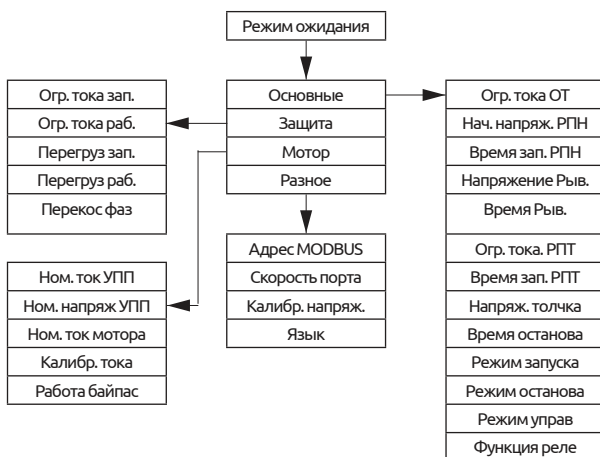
Режим ожидания

Основные
Защита
Мотор
Разное

Огр. тока зап.
Огр. тока раб.
Перегруз зап.
Перегруз раб.
Перекос фаз

Ном. ток УПП
Ном. напряж УПП
Ном. ток мотора
Калибр. тока
Работа байпас

Адрес MODBUS
Скорость порта
Калибр. напряж.
Язык

Огр. тока ОТ
Нач. напряж. РПН
Время зап. РПН
Напряжение Рыв.
Время Рыв.
Огр. тока. РПТ
Время зап. РПТ
Напряж. толчка
Время останова
Режим запуска
Режим останова
Режим управ
Функция реле